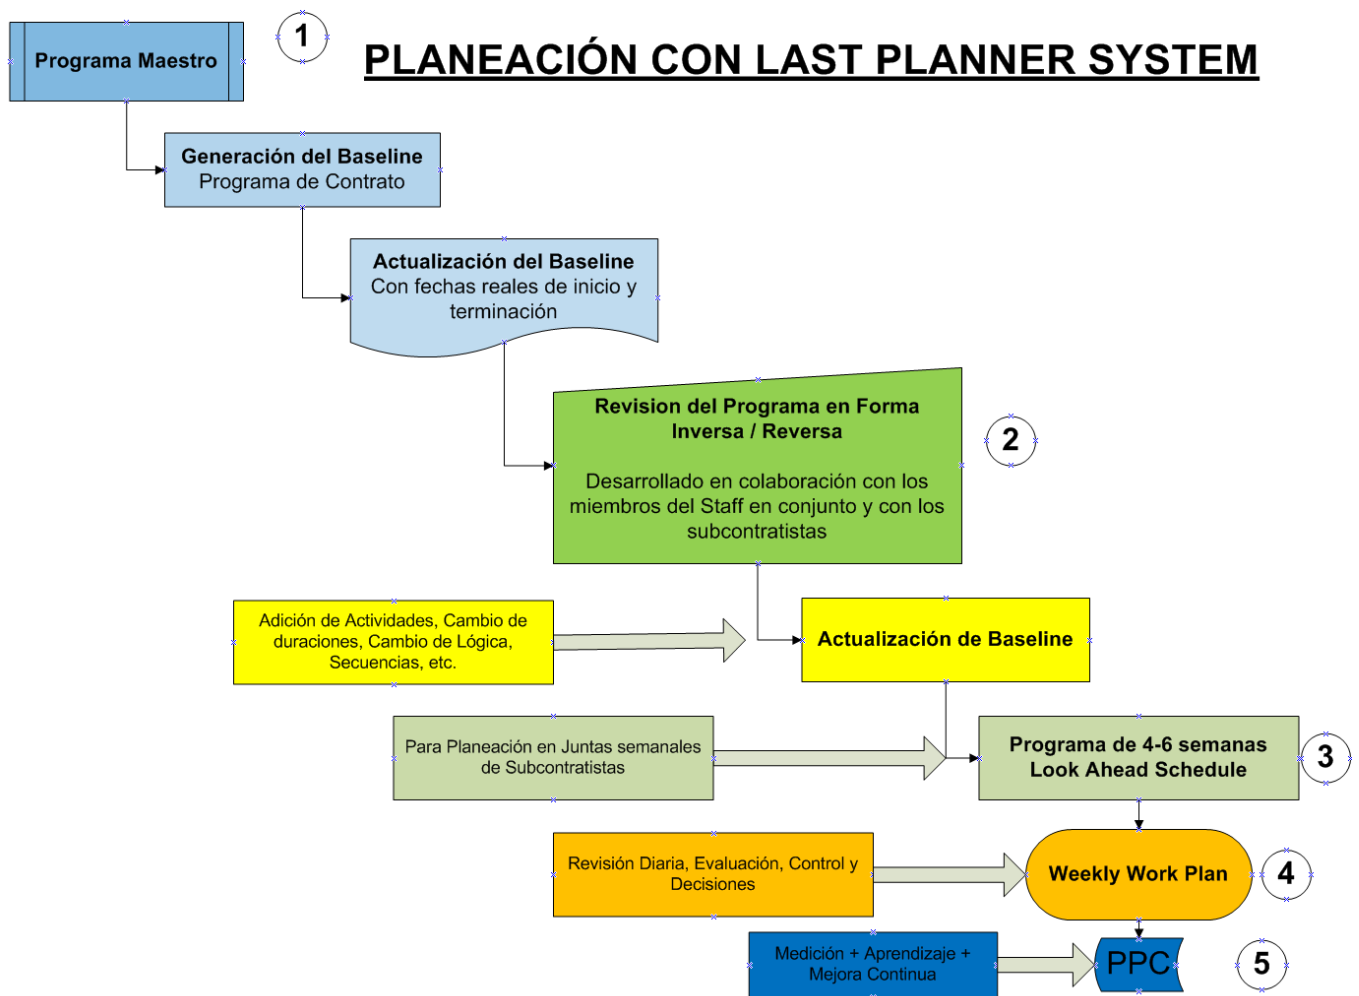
Programa Maestro

1

PLANEACIÓN CON LAST PLANNER SYSTEM

Generación del Baseline
Programa de Contrato

Actualización del Baseline
Con fechas reales de inicio y terminación

Revision del Programa en Forma Inversa / Reversa

Desarrollado en colaboración con los miembros del Staff en conjunto y con los subcontratistas

2

Adición de Actividades, Cambio de duraciones, Cambio de Lógica, Secuencias, etc.

Actualización de Baseline

Para Planeación en Juntas semanales de Subcontratistas

Programa de 4-6 semanas
Look Ahead Schedule

3

Revisión Diaria, Evaluación, Control y Decisiones

Weekly Work Plan

4

Medición + Aprendizaje + Mejora Continua

PPC

5